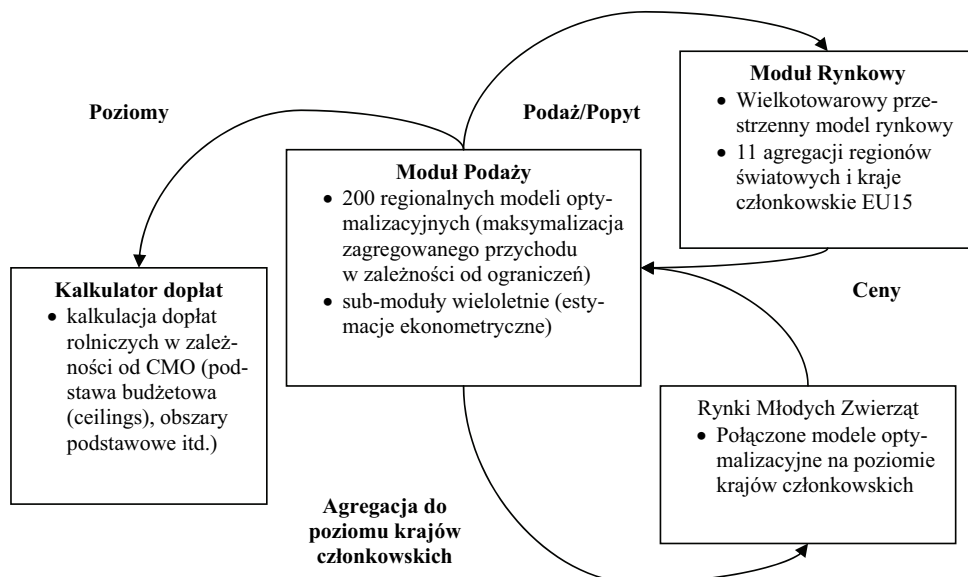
Poziomy

Podaż/Popyt

Moduł Rynkowy
• Wielkotowarowy przestrzenny model rynkowy
• 11 agregacji regionów światowych i kraje członkowskie EU15

Moduł Podaży
• 200 regionalnych modeli optymalizacyjnych (maksymalizacja zagregowanego przychodu w zależności od ograniczeń)
• sub-moduły wieloletnie (estymacje ekonometryczne)

Kalkulator dopłat
• kalkulacja dopłat rolniczych w zależności od CMO (podstawa budżetowa (ceilings), obszary podstawowe itd.)

Ceny

Rynki Młodych Zwierząt
• Połączone modele optymalizacyjne na poziomie krajów członkowskich

Agregacja do poziomu krajów członkowskich